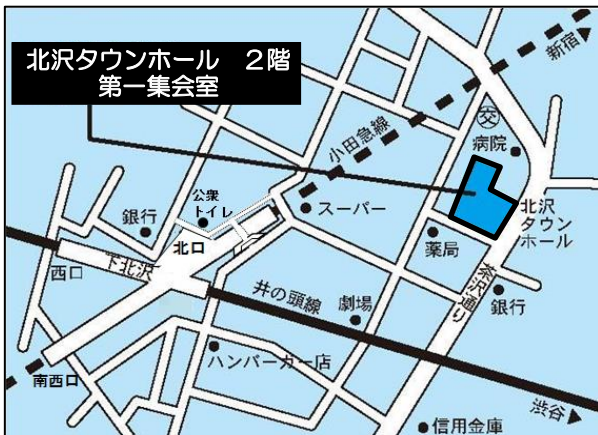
北沢タウンホール　2階
第一集会室

新宿

小田急線

病院

公衆
トイレ

銀行

スーパー

北沢
タウン
ホール

北口

薬局

西口

下北沢

茶沢通り

井の頭線

劇場

銀行

ハンバーガー店

南西口

渋谷

信用金庫